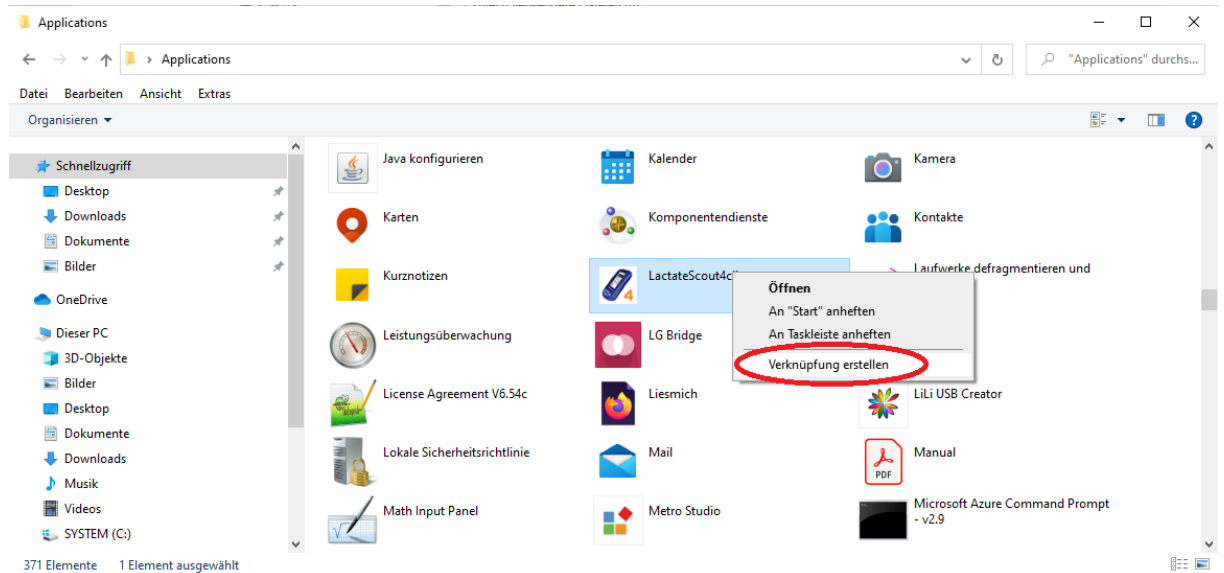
Applications

Applications

"Applications" durchs...

Datei Bearbeiten Ansicht Extras

Organisieren ▾

Schnellzugriff
Desktop
Downloads
Dokumente
Bilder
OneDrive
Dieser PC
3D-Objekte
Bilder
Desktop
Dokumente
Downloads
Musik
Videos
SYSTEM (C:)

Java konfigurieren
Kalender
Kamera
Karten
Komponentendienste
Kontakte
Kurznotizen
LactateScout4c
Laufwerke defragmentieren und
Öffnen
An "Start" anheften
An Taskleiste anheften
Verknüpfung erstellen
Leistungsüberwachung
LG Bridge
License Agreement V6.54c
Liesmich
LiLi USB Creator
Lokale Sicherheitsrichtlinie
Mail
Manual
PDF
Math Input Panel
Metro Studio
Microsoft Azure Command Prompt - v2.9

371 Elemente 1 Element ausgewählt